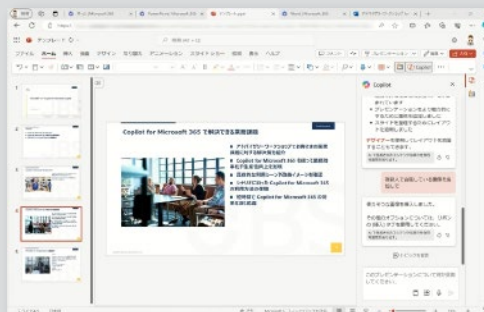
Copilot for Microsoft 365 で解決できる業務課題

Copilot

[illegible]

新しいスライドを追加しています。

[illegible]

このプレゼンテーションについて何か質問する

ファイル ホーム 挿入 描画 デザイン 画面切り替え アニメーション スライド ショー 記録 校閲 表示 ヘルプ